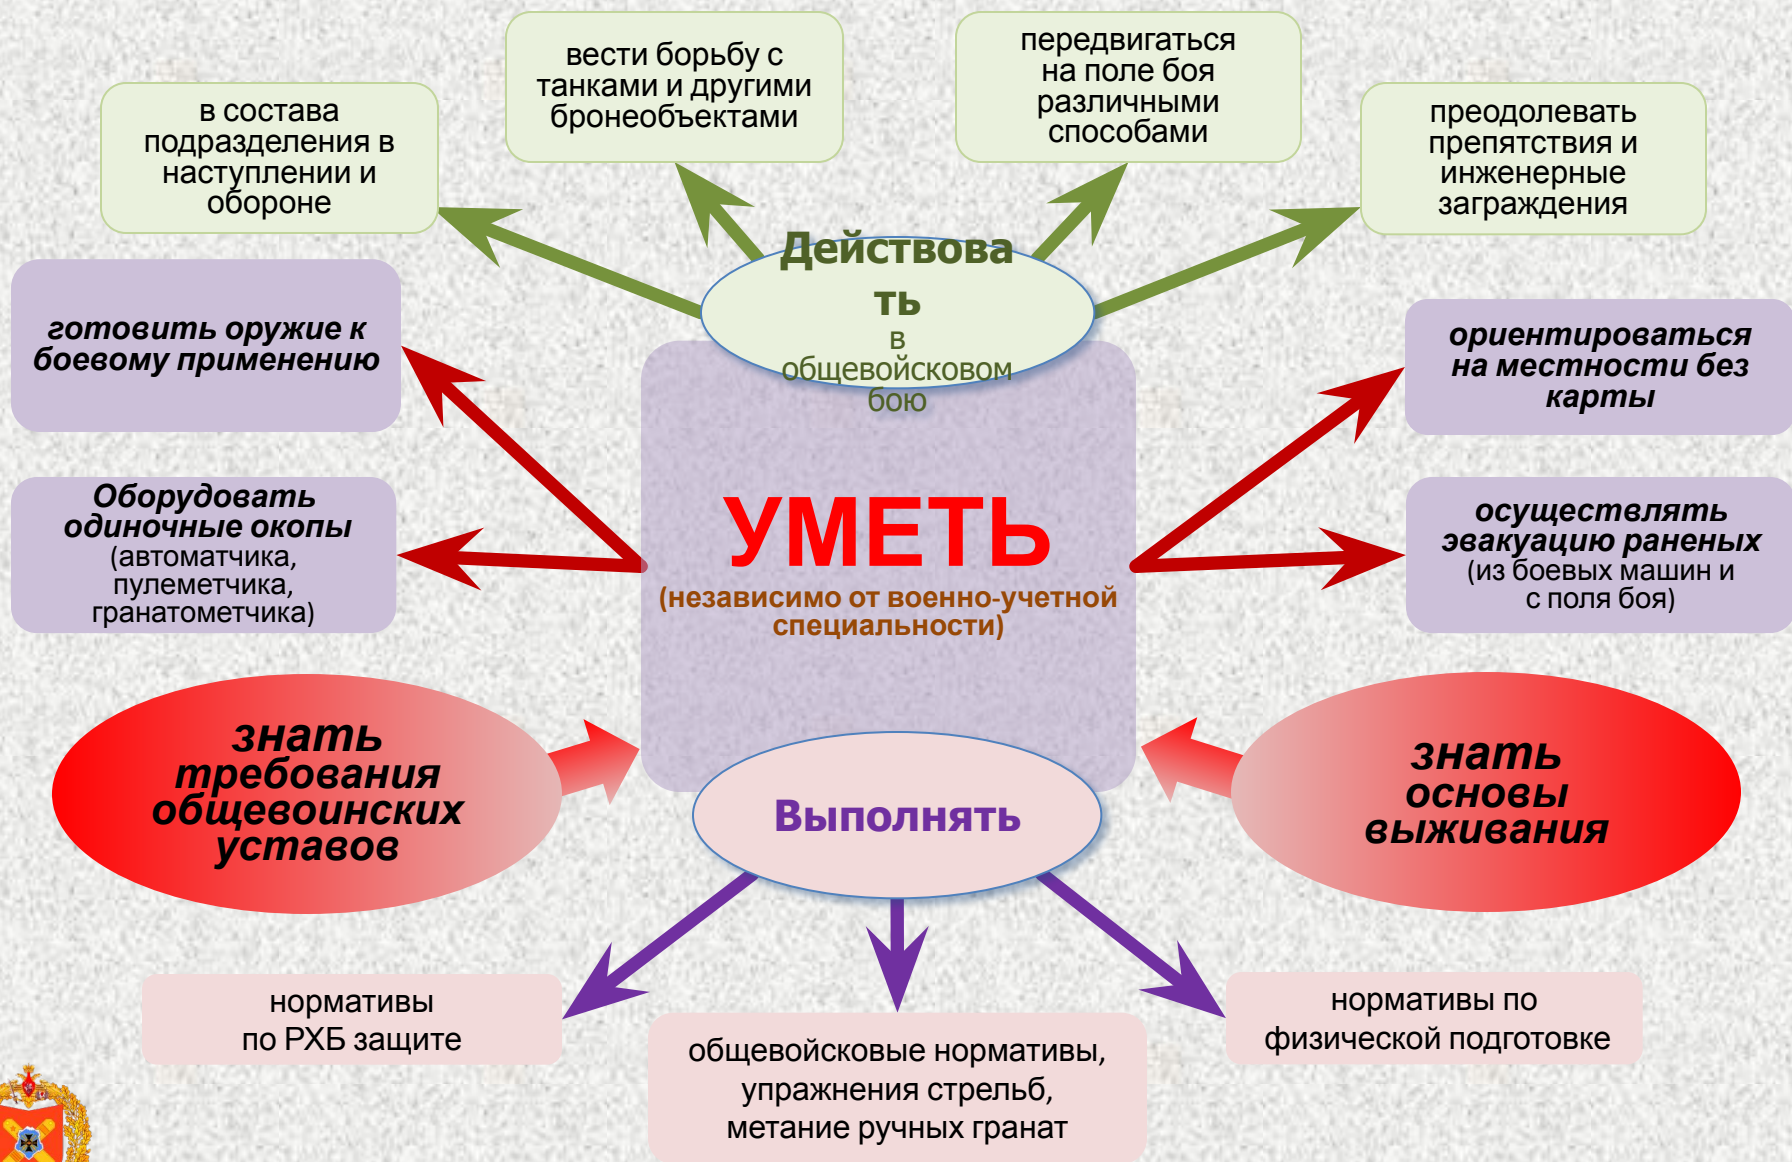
вести борьбу с танками и другими бронеобъектами

передвигаться на поле боя различными способами

в составе подразделения в наступлении и обороне

преодолевать препятствия и инженерные заграждения

Действовать
в общевойсковом бою

готовить оружие к боевому применению

ориентироваться на местности без карты

Оборудовать одиночные окопы (автоматчика, пулеметчика, гранатометчика)

УМЕТЬ
(независимо от военно-учетной специальности)

осуществлять эвакуацию раненых (из боевых машин и с поля боя)

знать требования общевоинских уставов

Выполнять

знать основы выживания

нормативы по РХБ защите

общевойсковые нормативы, упражнения стрельб, метание ручных гранат

нормативы по физической подготовке